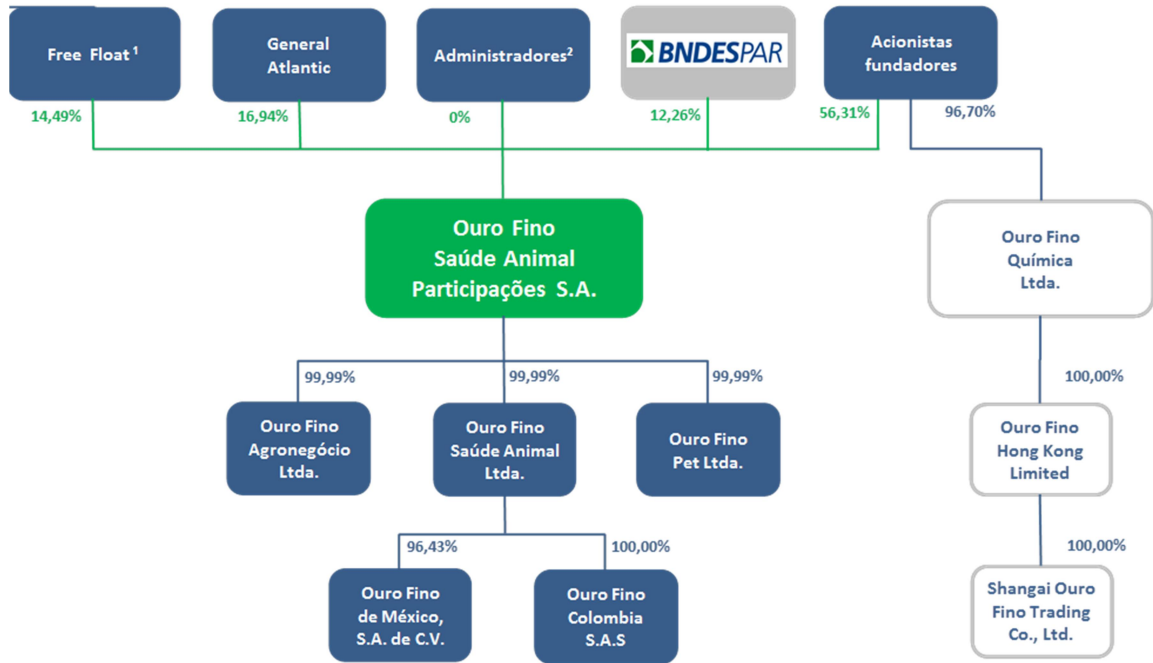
Free Float ¹

General Atlantic

Administradores²

BNDESPAR

Acionistas fundadores

14,49%

16,94%

0%

12,26%

56,31%

96,70%

Ouro Fino Saúde Animal Participações S.A.

Ouro Fino Química Ltda.

99,99%

99,99%

99,99%

100,00%

Ouro Fino Agronegócio Ltda.

Ouro Fino Saúde Animal Ltda.

Ouro Fino Pet Ltda.

Ouro Fino Hong Kong Limited

96,43%

100,00%

100,00%

Ouro Fino de México, S.A. de C.V.

Ouro Fino Colombia S.A.S

Shangai Ouro Fino Trading Co., Ltd.